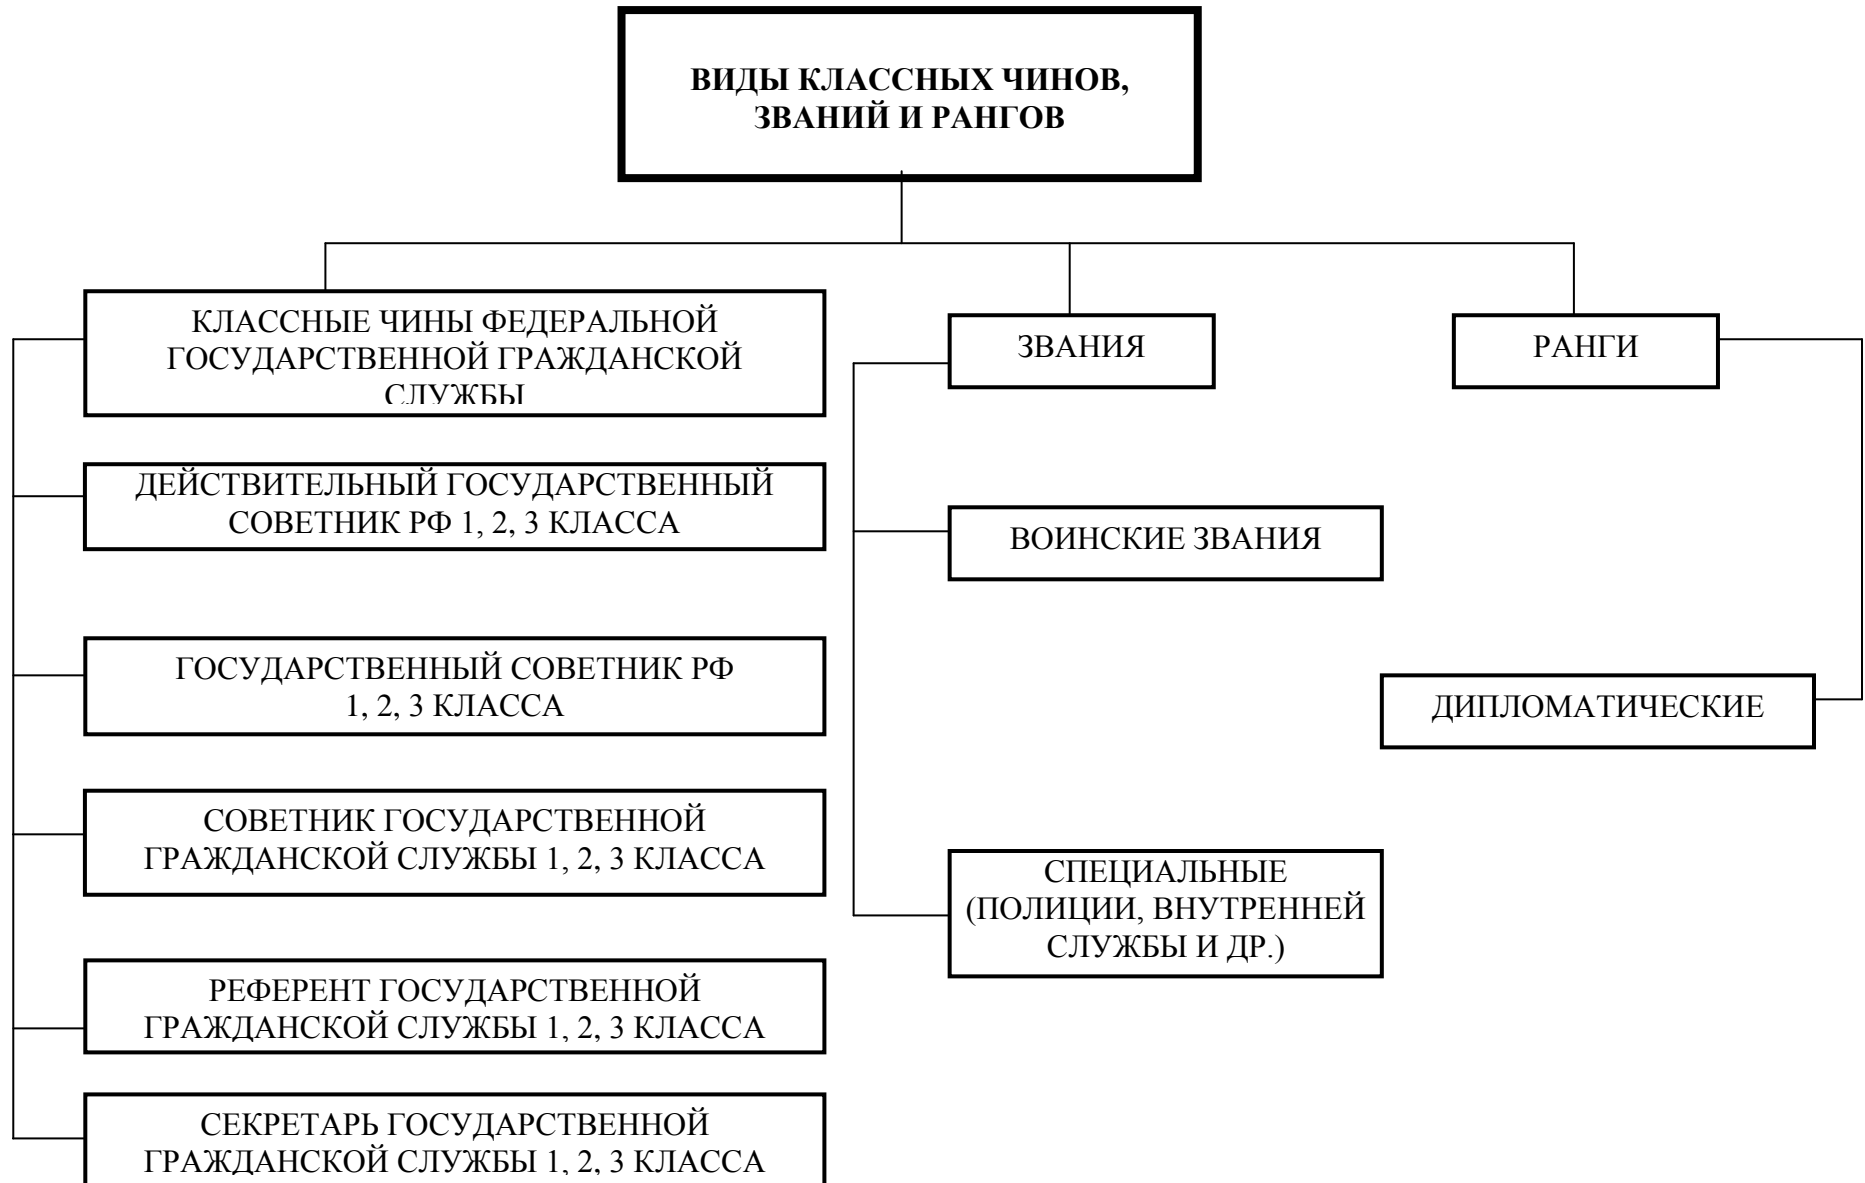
ВИДЫ КЛАССНЫХ ЧИНОВ, ЗВАНИЙ И РАНГОВ

КЛАССНЫЕ ЧИНЫ ФЕДЕРАЛЬНОЙ ГОСУДАРСТВЕННОЙ ГРАЖДАНСКОЙ СЛУЖБЫ

ДЕЙСТВИТЕЛЬНЫЙ ГОСУДАРСТВЕННЫЙ СОВЕТНИК РФ 1, 2, 3 КЛАССА

ГОСУДАРСТВЕННЫЙ СОВЕТНИК РФ 1, 2, 3 КЛАССА

СОВЕТНИК ГОСУДАРСТВЕННОЙ ГРАЖДАНСКОЙ СЛУЖБЫ 1, 2, 3 КЛАССА

РЕФЕРЕНТ ГОСУДАРСТВЕННОЙ ГРАЖДАНСКОЙ СЛУЖБЫ 1, 2, 3 КЛАССА

СЕКРЕТАРЬ ГОСУДАРСТВЕННОЙ ГРАЖДАНСКОЙ СЛУЖБЫ 1, 2, 3 КЛАССА

ЗВАНИЯ

ВОИНСКИЕ ЗВАНИЯ

СПЕЦИАЛЬНЫЕ (ПОЛИЦИИ, ВНУТРЕННЕЙ СЛУЖБЫ И ДР.)

РАНГИ

ДИПЛОМАТИЧЕСКИЕ